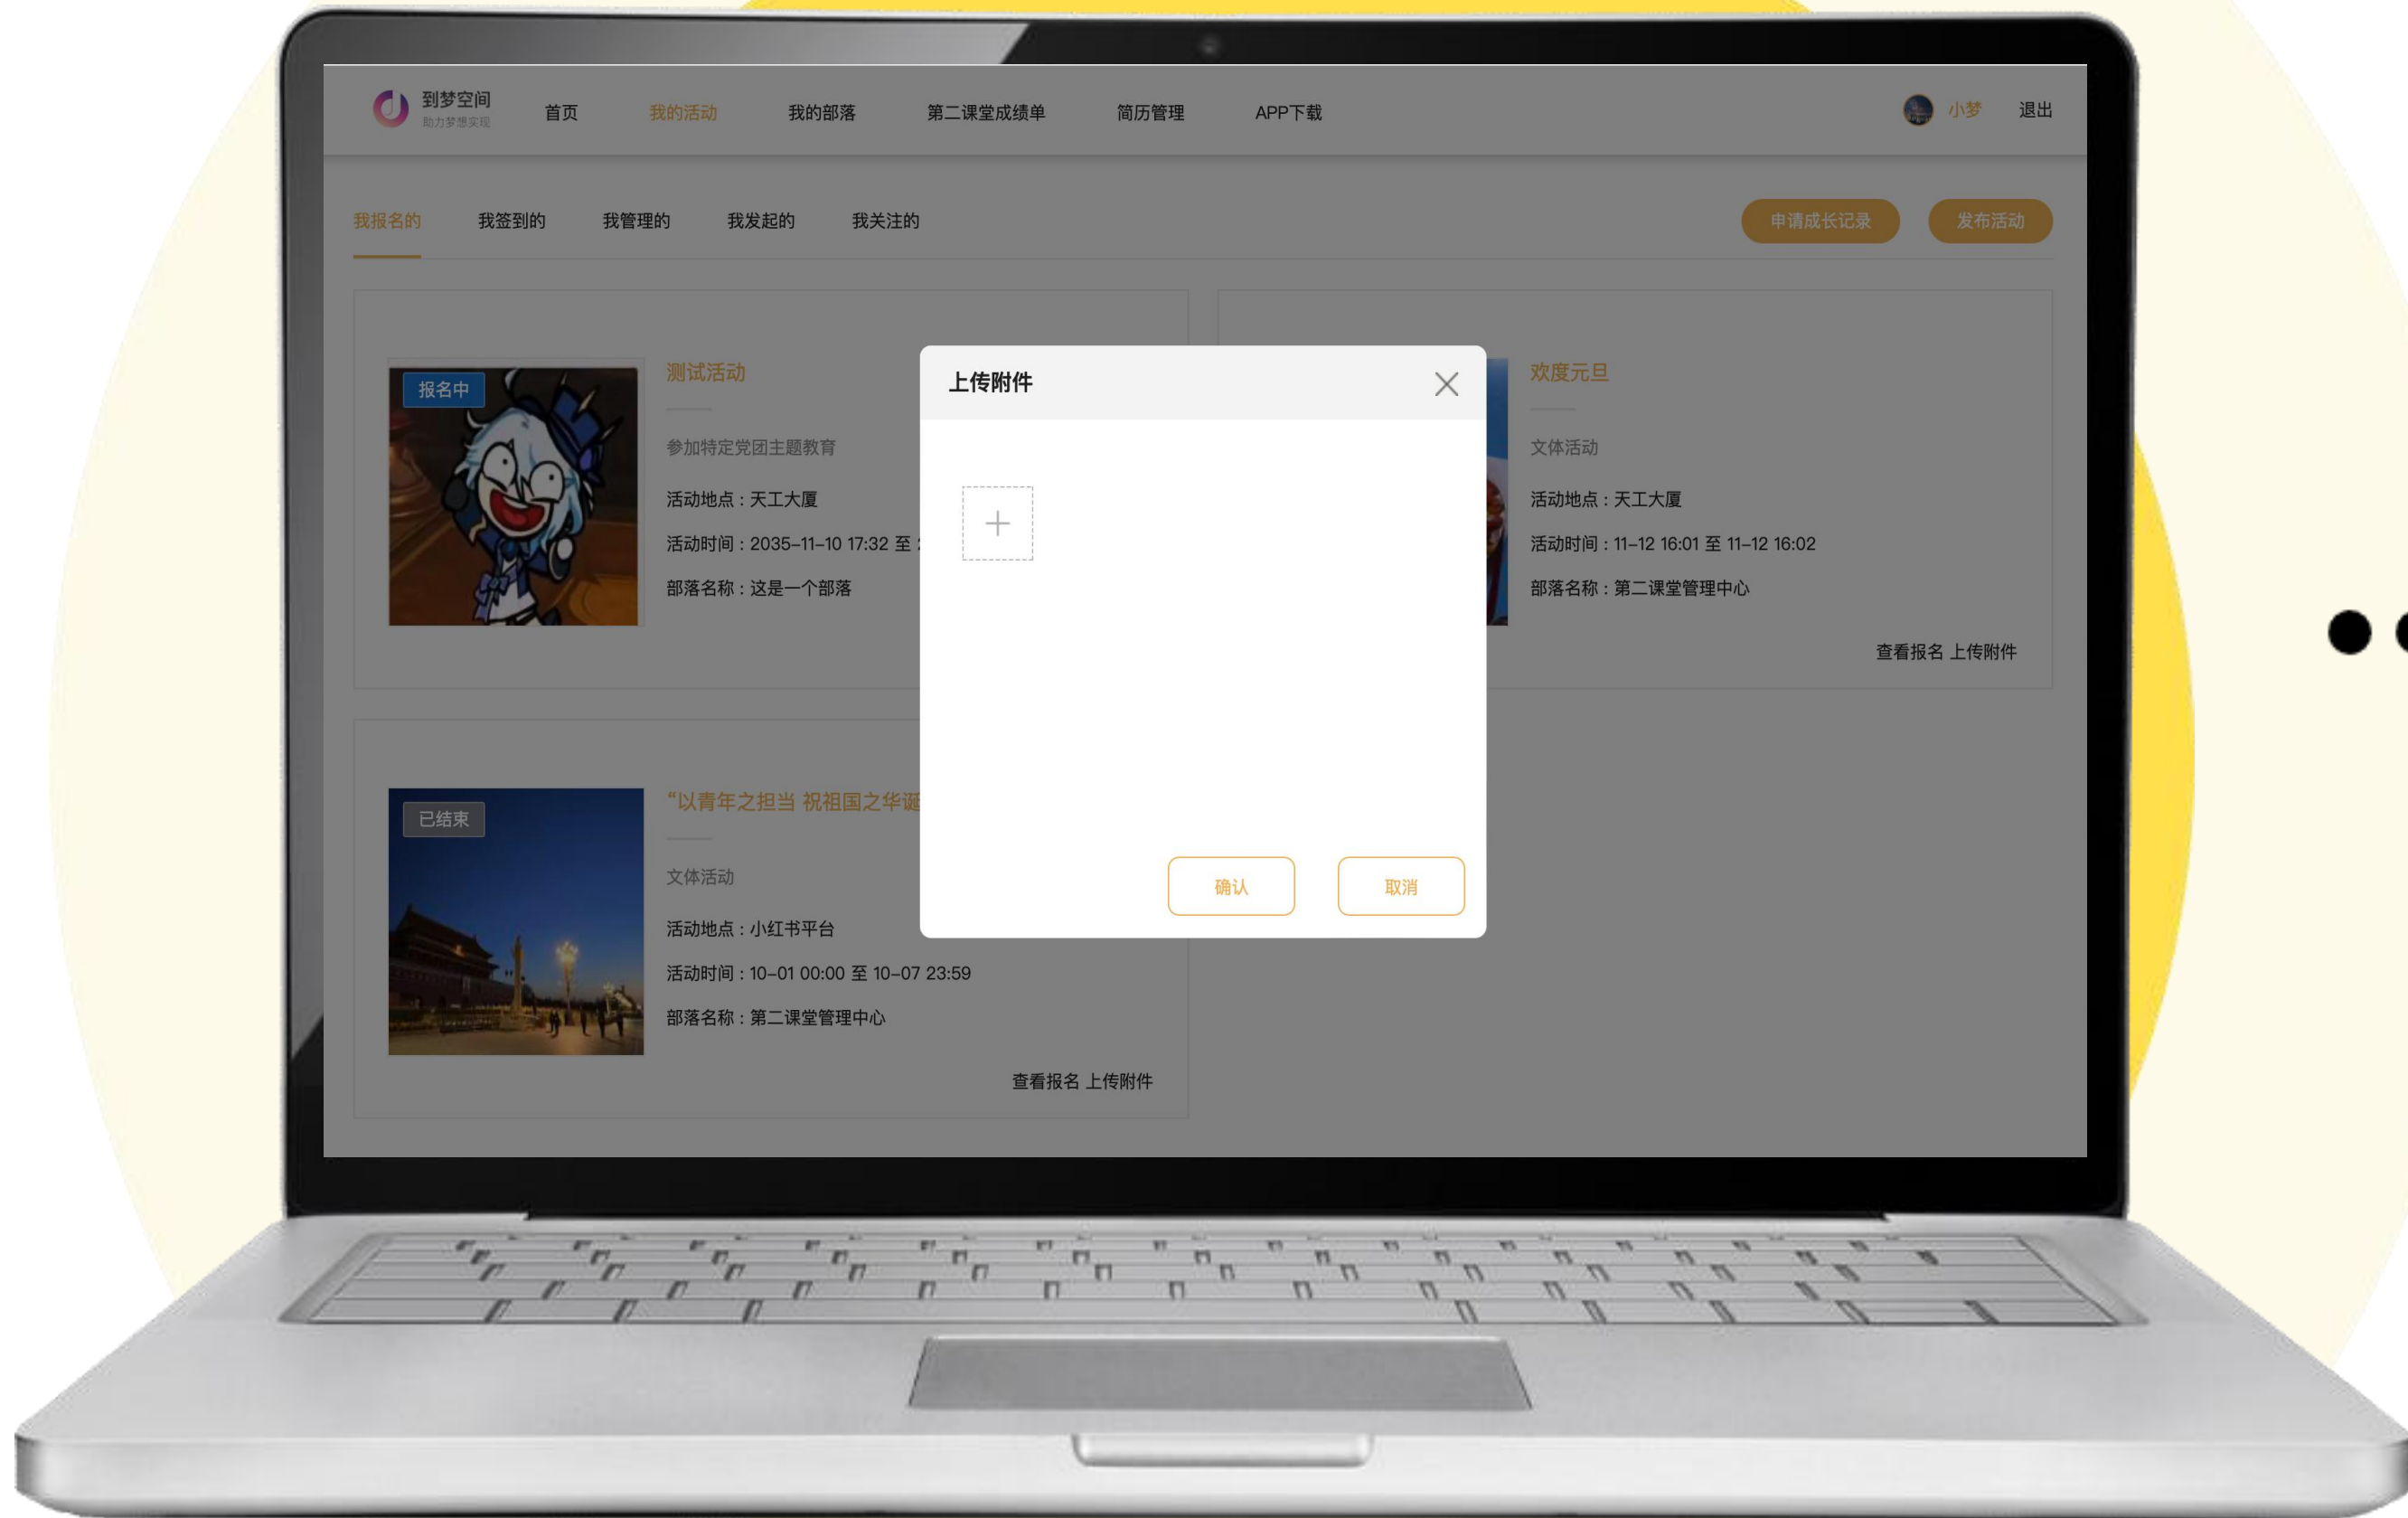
到梦空间
助力梦想实现

首页 我的活动 我的部落 第二课堂成绩单 简历管理 APP下载

小梦 退出

我报名的 我签到的 我管理的 我发起的 我关注的

申请成长记录 发布活动

报名中

测试活动

参加特定党团主题教育

活动地点：天工大厦

活动时间：2035-11-10 17:32 至 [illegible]

部落名称：这是一个部落

欢度元旦

文体活动

活动地点：天工大厦

活动时间：11-12 16:01 至 11-12 16:02

部落名称：第二课堂管理中心

查看报名 上传附件

已结束

“以青年之担当 祝祖国之华诞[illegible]

文体活动

活动地点：小红书平台

活动时间：10-01 00:00 至 10-07 23:59

部落名称：第二课堂管理中心

查看报名 上传附件

上传附件

+

确认 取消